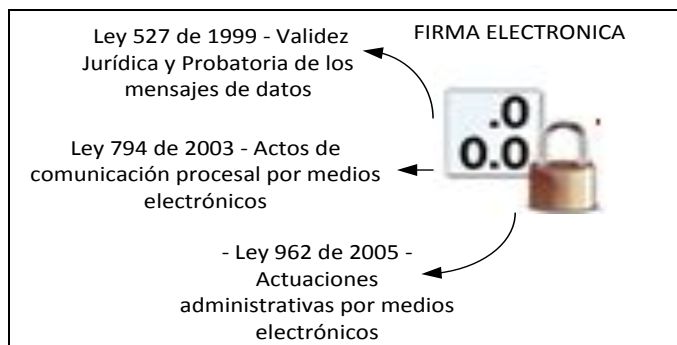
FIRMA ELECTRONICA

Ley 527 de 1999 - Validez Jurídica y Probatoria de los mensajes de datos

Ley 794 de 2003 - Actos de comunicación procesal por medios electrónicos

- Ley 962 de 2005 - Actuaciones administrativas por medios electrónicos

.0
0.0